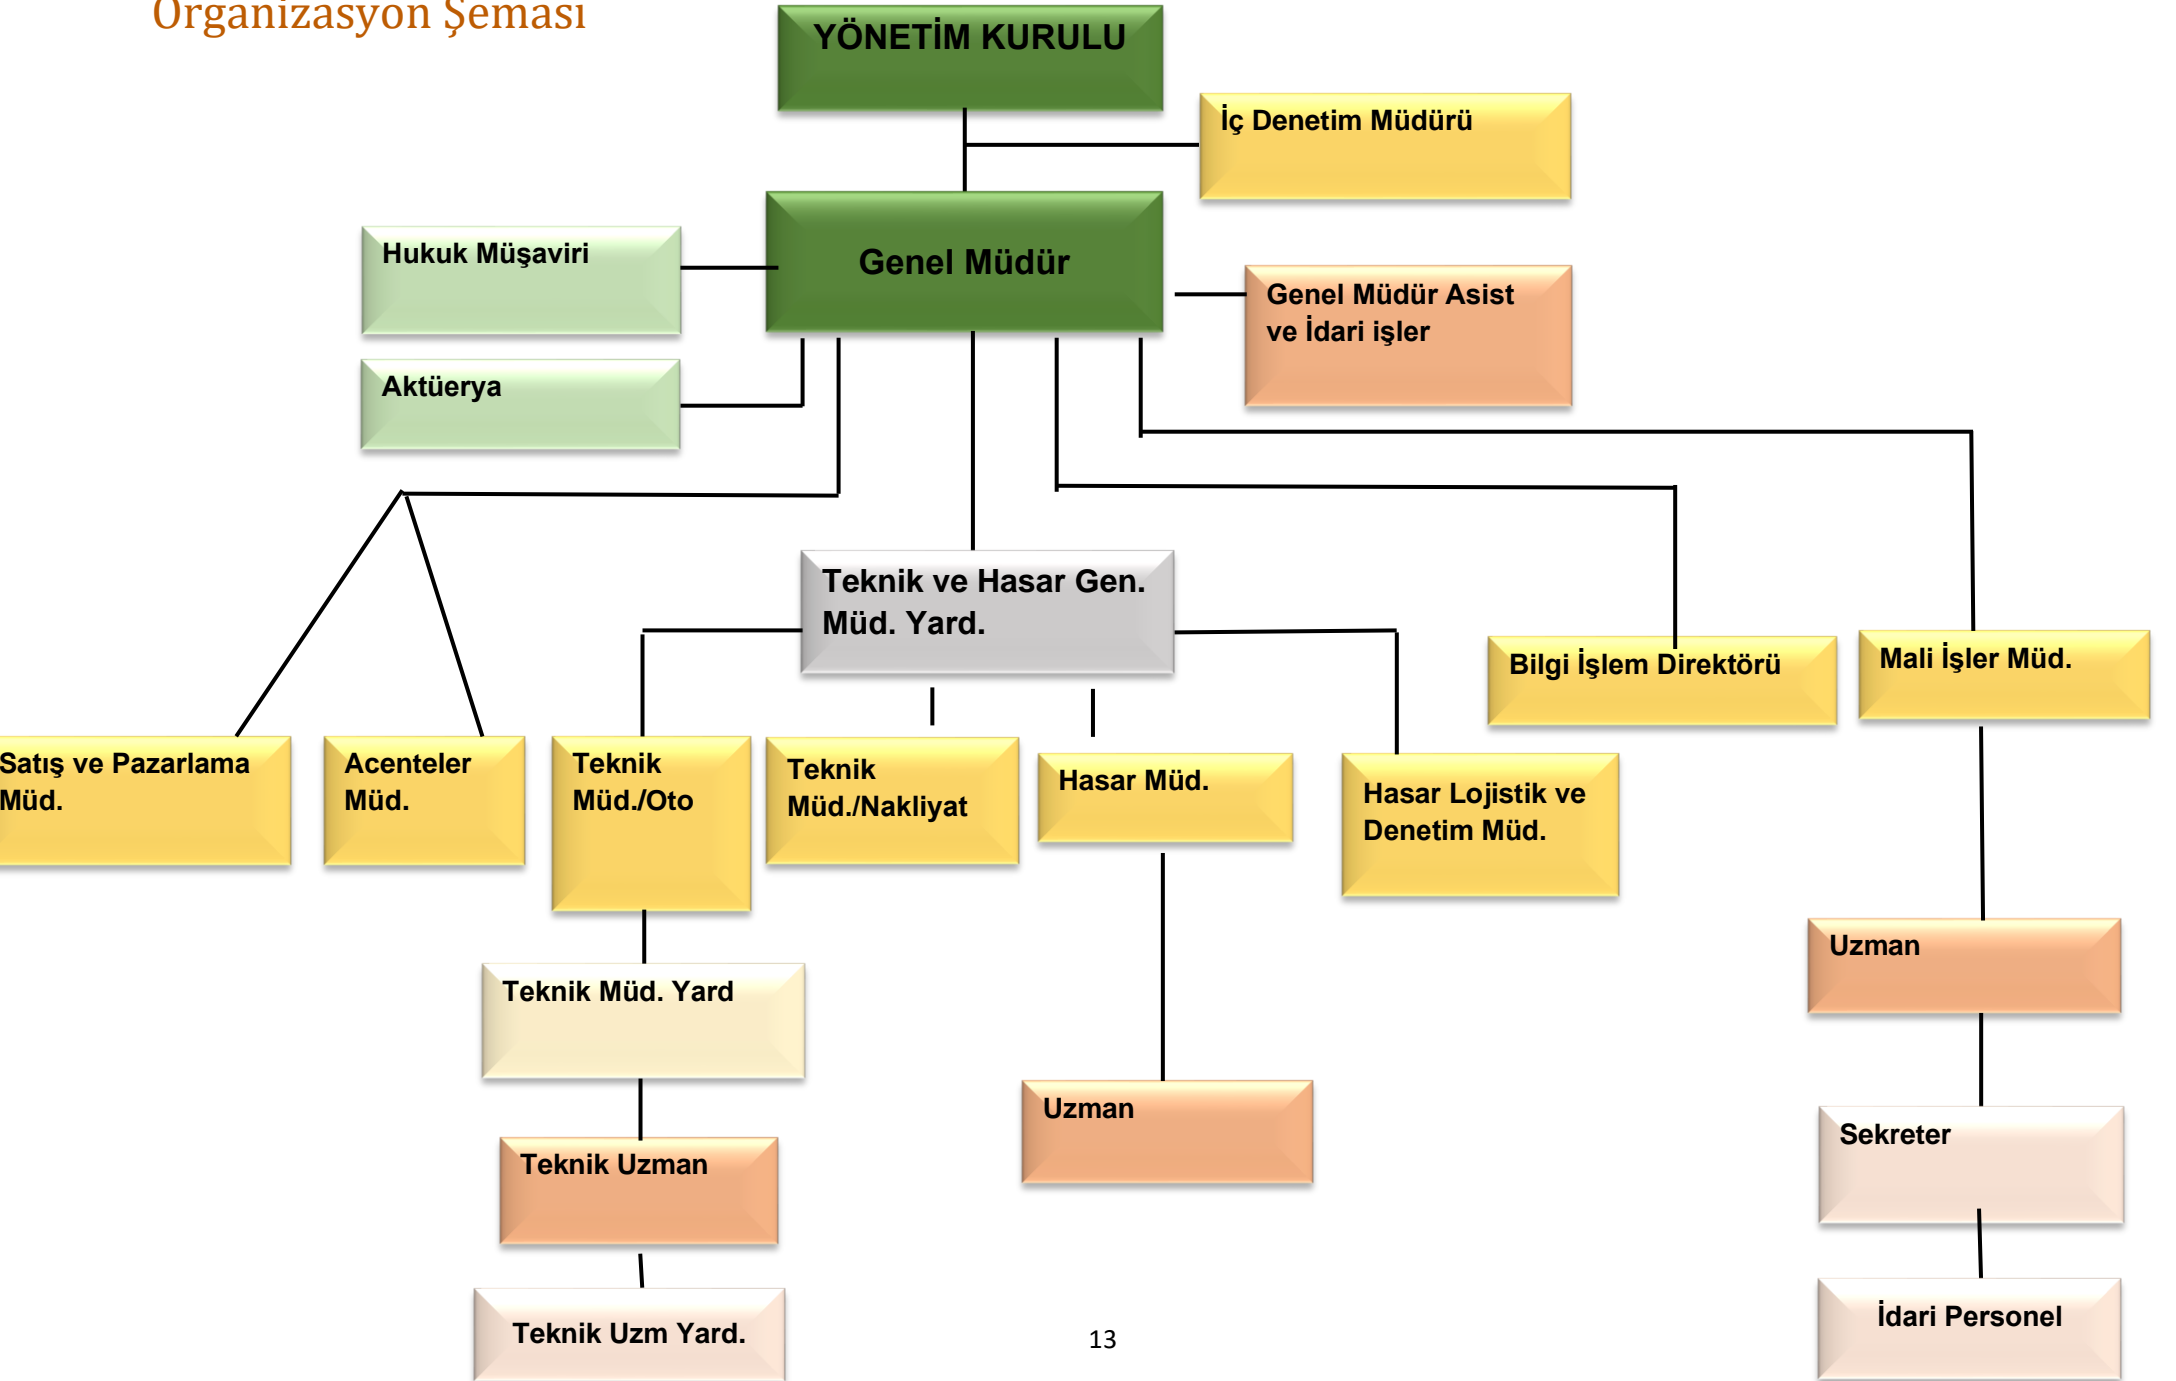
Organizasyon Şeması

YÖNETİM KURULU

İç Denetim Müdürü

Hukuk Müşaviri

Genel Müdür

Genel Müdür Asist ve İdari işler

Aktüerya

Teknik ve Hasar Gen. Müd. Yard.

Bilgi İşlem Direktörü

Mali İşler Müd.

Satış ve Pazarlama Müd.

Acenteler Müd.

Teknik Müd./Oto

Teknik Müd./Nakliyat

Hasar Müd.

Hasar Lojistik ve Denetim Müd.

Uzman

Teknik Müd. Yard

Uzman

Sekreter

Teknik Uzman

Teknik Uzm Yard.

13

İdari Personel